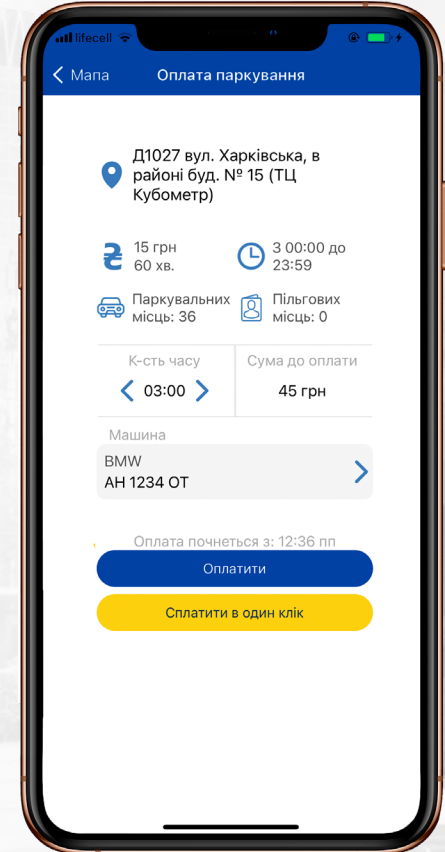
lifecell

Мапа Оплата паркування

Д1027 вул. Харківська, в районі буд. № 15 (ТЦ Кубометр)

15 грн
60 хв.

З 00:00 до 23:59

Паркувальних місць: 36

Пільгових місць: 0

К-сть часу
03:00

Сума до оплати
45 грн

Машина
BMW
AH 1234 OT

Оплата почнеться з: 12:36 пп

Оплатити

Сплатити в один клік